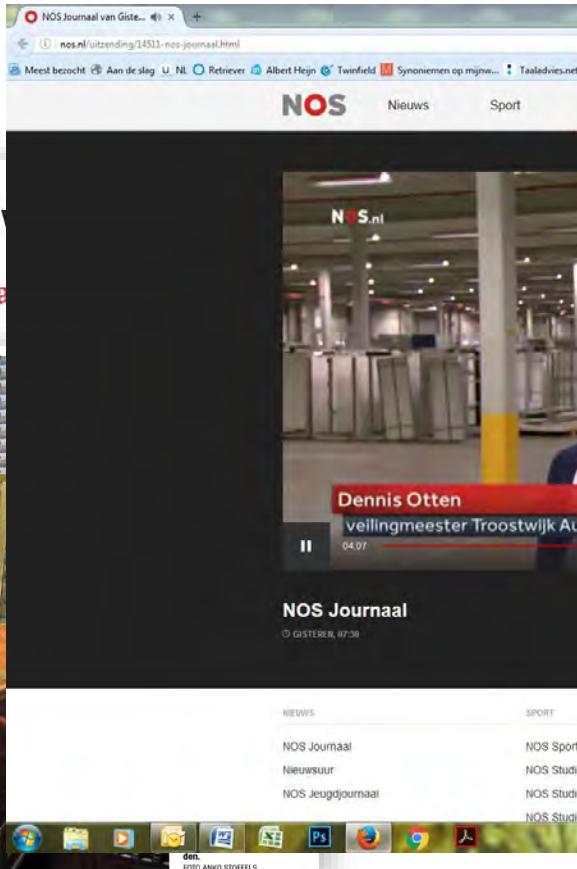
NOS Journaal van Giste...
nos.nl/uitzending/14511-nos-journaal.html
Meest bezocht Aan de slag U NL Retriever Albert Heijn Twinfield Synoniemen op mijnw... Taaladvies.net

NOS Nieuws Sport

NOS.nl

Dennis Otten
veilingmeester Troostwijk Au

04:07

NOS Journaal
GISTEREN, 07:38

NIEUWS
NOS Journaal
Nieuwsuur
NOS Jeugdjournaal

SPORT
NOS Sport
NOS Studi
NOS Studi
NOS Studi

den.
FOTO ANKO STOFFELS